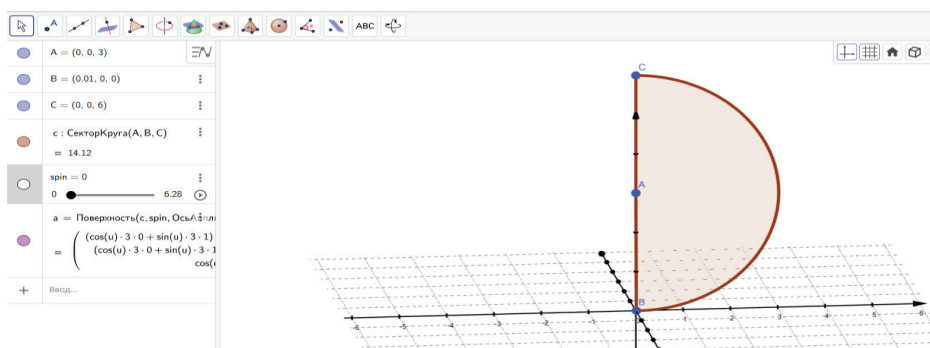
ABC

A = (0, 0, 3)

B = (0.01, 0, 0)

C = (0, 0, 6)

c : СекторКруга(A, B, C)

= 14.12

spin = 0

0 6.28

a = Поверхность(c, spin, ОсьАпл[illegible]

= $\begin{pmatrix} (\cos(u) \cdot 3 \cdot 0 + \sin(u) \cdot 3 \cdot 1) \\ (\cos(u) \cdot 3 \cdot 0 + \sin(u) \cdot 3 \cdot 1 \\ \cos( \end{pmatrix}$

Ввод...

C

A

B

-6 -5 -4 -3 -2 -1 1 2 3 4 5 6